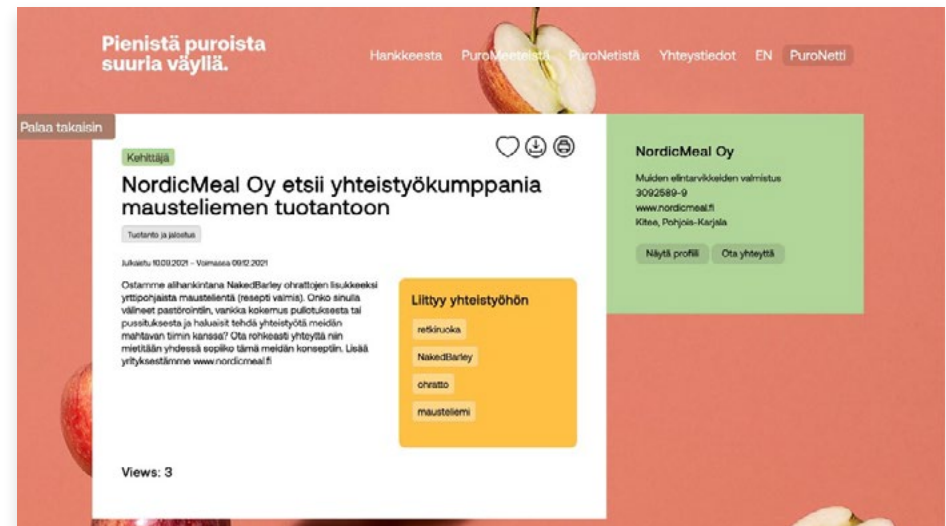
Pienistä puroista suuria väyliä.

Hankkeesta PuroMeeteistä PuroNetistä Yhteystiedot EN PuroNetti

Palaa takaisin

Kehittäjä

NordicMeal Oy etsii yhteistyökumppania mausteliemen tuotantoon

Tuotanto ja jalostus

Julkaistu 10.09.2021 - Voimassa 09.12.2021

Ostamme alihankintana NakedBarley ohrattojen lisukkeeksi yrttipohjaista mausteilentä (resepti valmis). Onko sinulla välineet pastörointiin, vankka kokemus pullotuksesta tai pussituksesta ja haluaisit tehdä yhteistyötä meidän mahtavan tiimin kanssa? Ota rohkeasti yhteyttä niin mietitään yhdessä sopiiko tämä meidän konseptiin. Lisää yrityksestämme www.nordicmeal.fi

Liittyy yhteistyöhön

retkiruoka

NakedBarley

ohratto

mausteliemi

Views: 3

NordicMeal Oy

Muiden elintarvikkeiden valmistus
3092589-9
www.nordicmeal.fi
Kitee, Pohjois-Karjala

Näytä profiili Ota yhteyttä